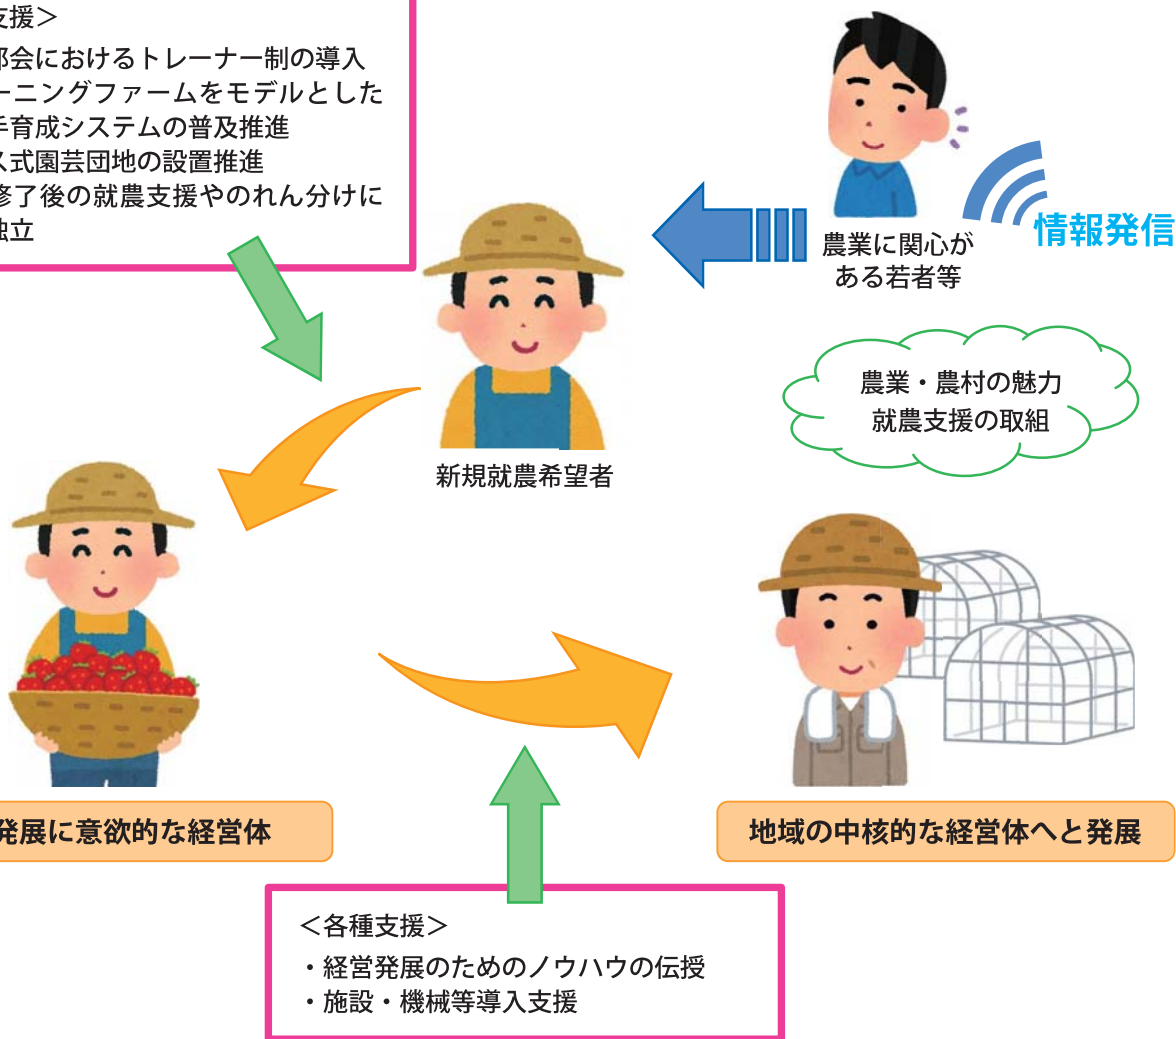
支援＞
部会におけるトレーナー制の導入
ーニングファームをモデルとした
手育成システムの普及推進
ス式園芸団地の設置推進
修了後の就農支援やのれん分けに
独立

農業に関心がある若者等

情報発信

農業・農村の魅力
就農支援の取組

新規就農希望者

発展に意欲的な経営体

地域の中核的な経営体へと発展

＜各種支援＞
・経営発展のためのノウハウの伝授
・施設・機械等導入支援